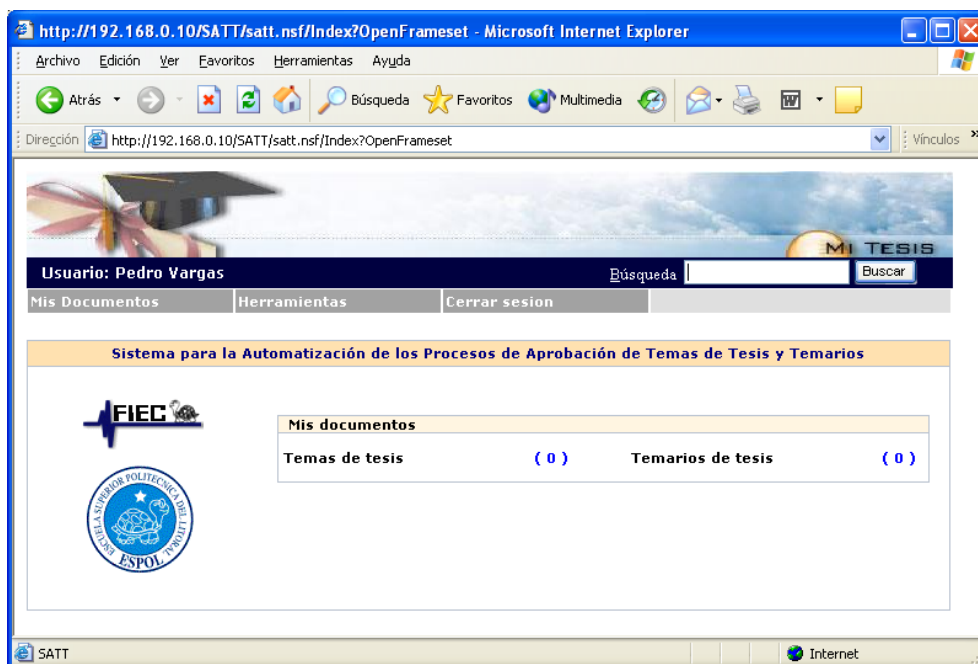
http://192.168.0.10/SATT/satt.nsf/Index?OpenFrameset - Microsoft Internet Explorer

Archivo Edición Ver Favoritos Herramientas Ayuda

Atrás Búsqueda Favoritos Multimedia

Dirección http://192.168.0.10/SATT/satt.nsf/Index?OpenFrameset Vínculos

MI TESIS

Usuario: Pedro Vargas Búsqueda Buscar

Mis Documentos Herramientas Cerrar sesion

Sistema para la Automatización de los Procesos de Aprobación de Temas de Tesis y Temarios

FIEC

ESCUELA SUPERIOR POLITÉCNICA DEL LITORAL ESPOL

Mis documentos

Temas de tesis ( 0 ) Temarios de tesis ( 0 )

SATT Internet